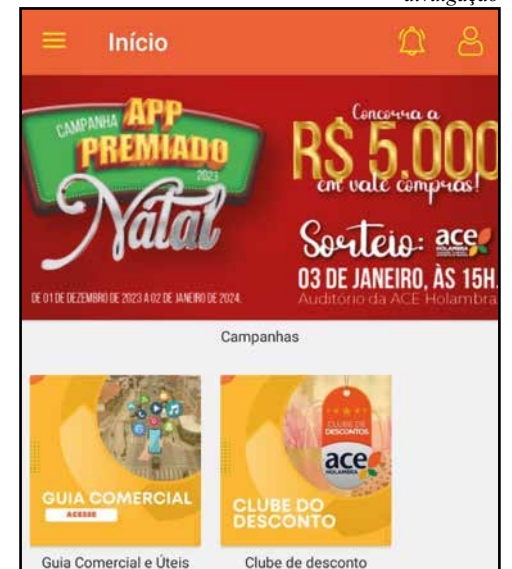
divulgação

Início

CAMPANHA APP PREMIADO 2023 Natal

Concorra a R$ 5.000 em vale compras!

Sorteio: ace HOLAMBRA

03 DE JANEIRO, ÀS 15H.

Auditório da ACE Holambra

DE 01 DE DEZEMBRO DE 2023 A 02 DE JANEIRO DE 2024.

Campanhas

GUIA COMERCIAL

ACESSE

Guia Comercial e Úteis

CLUBE DE DESCONTOS

ace HOLAMBRA

CLUBE DO DESCONTO

Clube de desconto